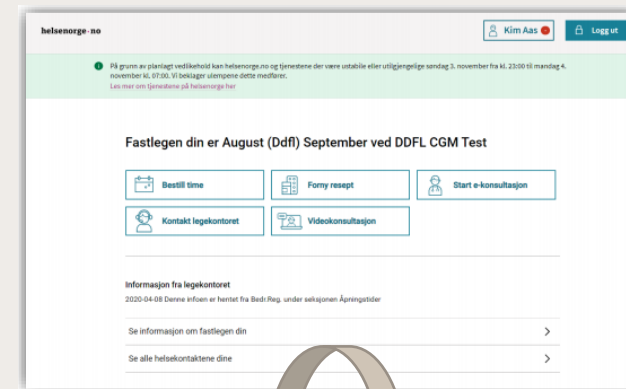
helsenorge.no

Kim Aas

Logg ut

På grunn av planlagt vedlikehold kan helsenorge.no og tjenestene der være ustabile eller utilgjengelige søndag 3. november fra kl. 23:00 til mandag 4. november kl. 07:00. Vi beklager ulempene dette medfører.

Les mer om tjenestene på helsenorge her

Fastlegen din er August (Ddfl) September ved DDFL CGM Test

Bestill time

Forny resept

Start e-konsultasjon

Kontakt legekontoret

Videokonsultasjon

Informasjon fra legekontoret

2020-04-08 Denne infoen er hentet fra Bedr.Reg. under seksjonen Åpningstider

Se informasjon om fastlegen din

Se alle helsekontaktene dine